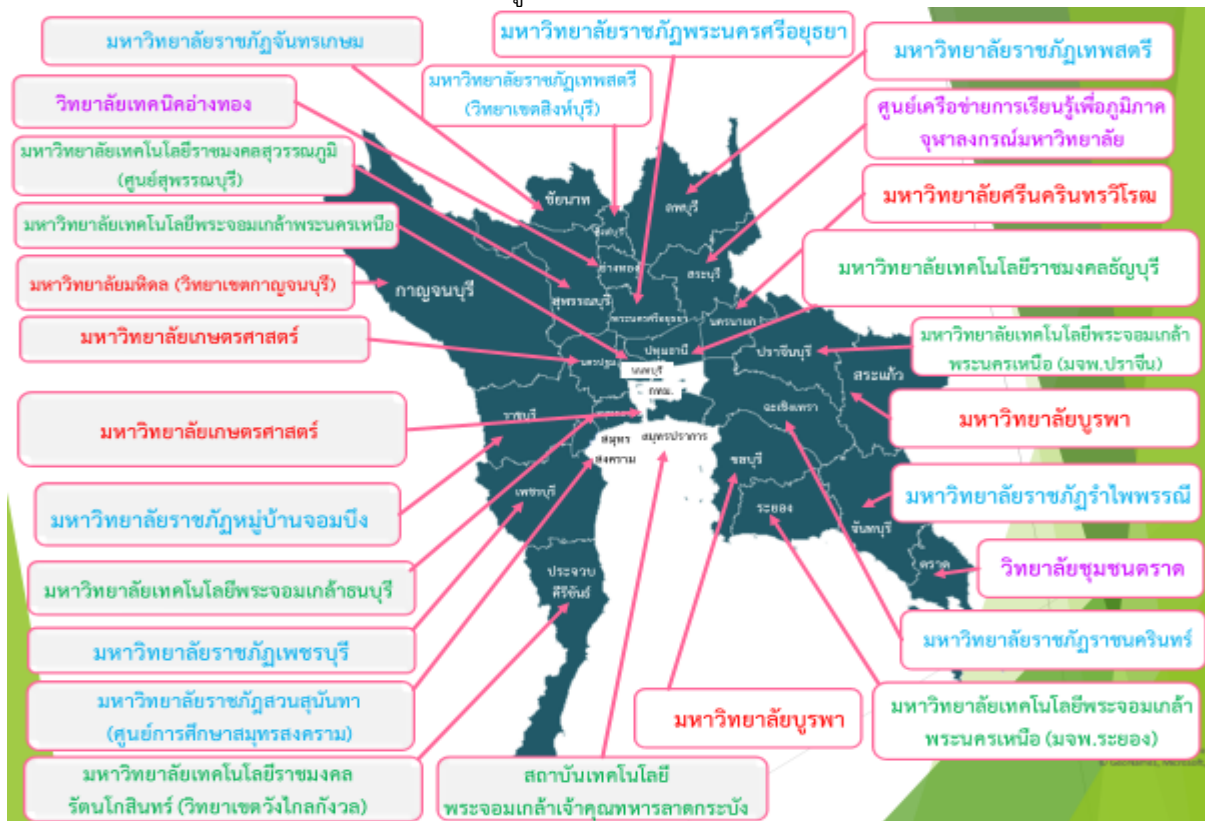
มหาวิทยาลัยราชภัฏจันทรเกษม

มหาวิทยาลัยราชภัฏพระนครศรีอยุธยา

มหาวิทยาลัยราชภัฏเทพสตรี

มหาวิทยาลัยราชภัฏเทพสตรี (วิทยาเขตสิงห์บุรี)

วิทยาลัยเทคนิคอ่างทอง

ศูนย์เครือข่ายการเรียนรู้เพื่อภูมิภาค จุฬาลงกรณ์มหาวิทยาลัย

มหาวิทยาลัยเทคโนโลยีราชมงคลสุวรรณภูมิ (ศูนย์สุพรรณบุรี)

มหาวิทยาลัยศรีนครินทรวิโรฒ

มหาวิทยาลัยเทคโนโลยีพระจอมเกล้าพระนครเหนือ

มหาวิทยาลัยเทคโนโลยีราชมงคลธัญบุรี

มหาวิทยาลัยมหิดล (วิทยาเขตกาญจนบุรี)

มหาวิทยาลัยเกษตรศาสตร์

มหาวิทยาลัยเทคโนโลยีพระจอมเกล้าพระนครเหนือ (มจพ.ปราจีน)

มหาวิทยาลัยเกษตรศาสตร์

มหาวิทยาลัยบูรพา

มหาวิทยาลัยราชภัฏรำไพพรรณี

มหาวิทยาลัยราชภัฏหมู่บ้านจอมบึง

วิทยาลัยชุมชนตราด

มหาวิทยาลัยเทคโนโลยีพระจอมเกล้าธนบุรี

มหาวิทยาลัยราชภัฏราชนครินทร์

มหาวิทยาลัยราชภัฏเพชรบุรี

มหาวิทยาลัยราชภัฏสวนสุนันทา (ศูนย์การศึกษาสมุทรสงคราม)

มหาวิทยาลัยบูรพา

มหาวิทยาลัยเทคโนโลยีพระจอมเกล้าพระนครเหนือ (มจพ.ระยอง)

มหาวิทยาลัยเทคโนโลยีราชมงคลรัตนโกสินทร์ (วิทยาเขตวังไกลกังวล)

สถาบันเทคโนโลยีพระจอมเกล้าเจ้าคุณทหารลาดกระบัง

ชัยนาท สิงห์บุรี ลพบุรี อ่างทอง สระบุรี กาญจนบุรี สุพรรณบุรี พระนครศรีอยุธยา นครนายก ปทุมธานี ปราจีนบุรี สระแก้ว นครปฐม นนทบุรี กทม. ราชบุรี ฉะเชิงเทรา สมุทรสงคราม สมุทรปราการ ชลบุรี เพชรบุรี ระยอง จันทบุรี ตราด ประจวบคีรีขันธ์